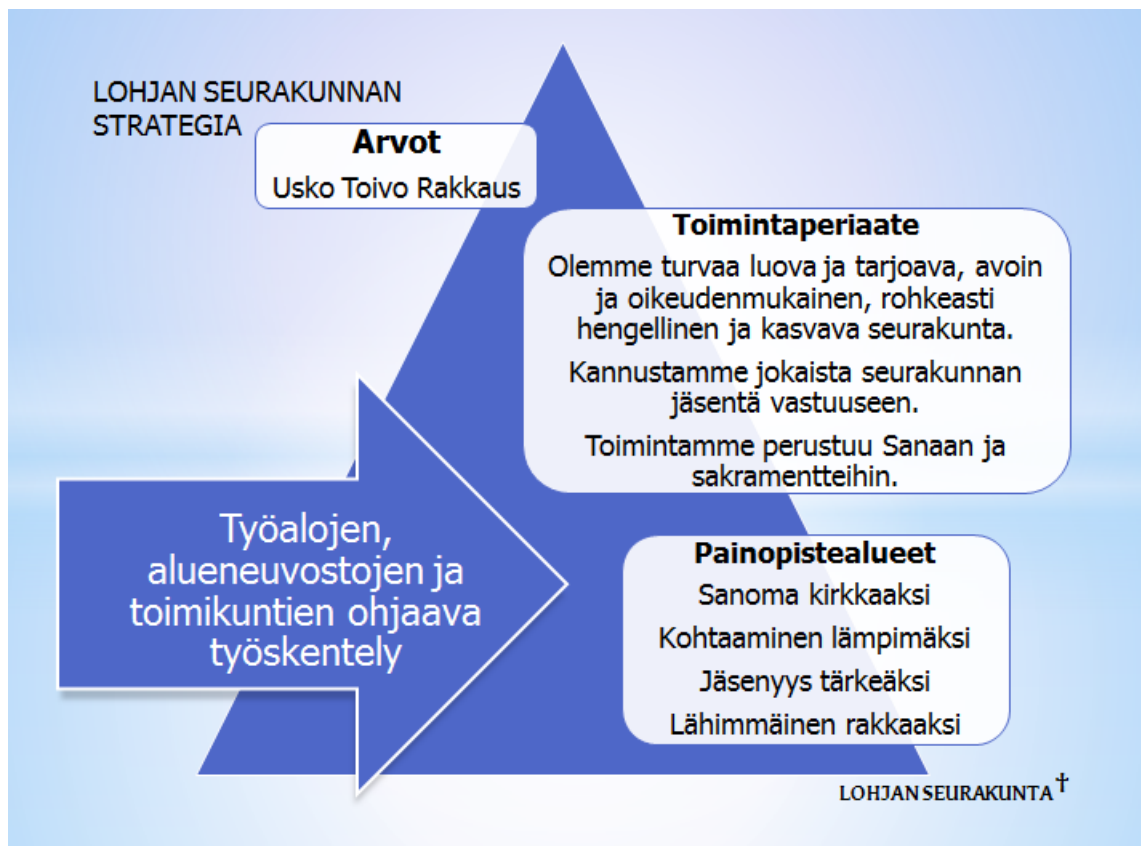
LOHJAN SEURAKUNNAN STRATEGIA

Arvot

Usko Toivo Rakkaus

Toimintaperiaate

Olemme turvaa luova ja tarjoava, avoin ja oikeudenmukainen, rohkeasti hengellinen ja kasvava seurakunta.

Kannustamme jokaista seurakunnan jäsentä vastuuseen.

Toimintamme perustuu Sanaan ja sakramentteihin.

Työalojen, alueneuvostojen ja toimikuntien ohjaava työskentely

Painopistealueet

Sanoma kirkkaaksi

Kohtaaminen lämpimäksi

Jäsenyys tärkeäksi

Lähimmäinen rakkaaksi

LOHJAN SEURAKUNTA †